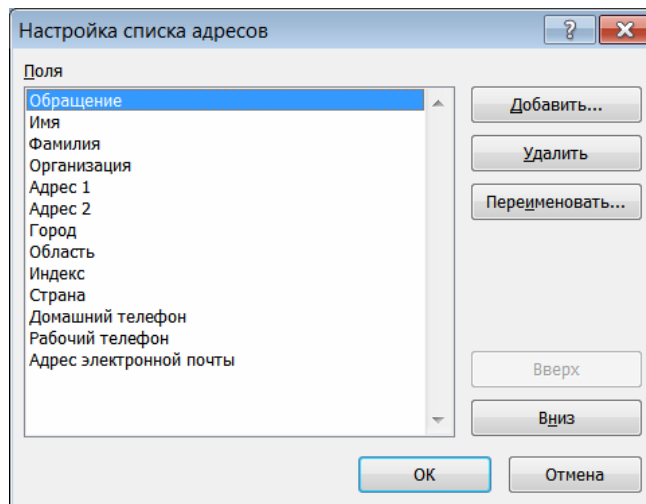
Настройка списка адресов
?
Поля
Обращение
Имя
Фамилия
Организация
Адрес 1
Адрес 2
Город
Область
Индекс
Страна
Домашний телефон
Рабочий телефон
Адрес электронной почты
Добавить...
Удалить
Переименовать...
Вверх
Вниз
ОК
Отмена